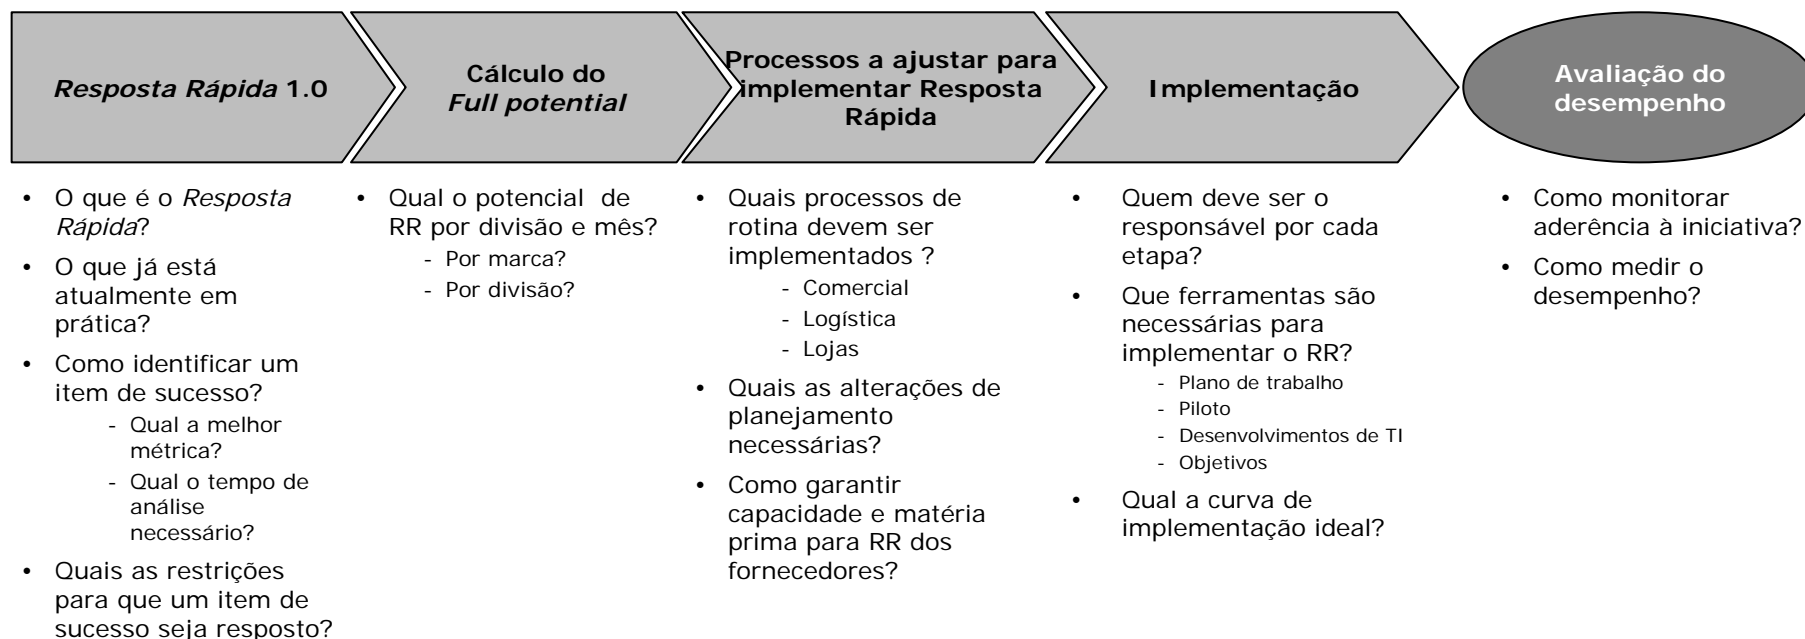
*Resposta Rápida* 1.0

Cálculo do *Full potential*

Processos a ajustar para implementar Resposta Rápida

Implementação

Avaliação do desempenho

• O que é o *Resposta Rápida*?
• O que já está atualmente em prática?
• Como identificar um item de sucesso?
  - Qual a melhor métrica?
  - Qual o tempo de análise necessário?
• Quais as restrições para que um item de sucesso seja resposto?

• Qual o potencial de RR por divisão e mês?
  - Por marca?
  - Por divisão?

• Quais processos de rotina devem ser implementados ?
  - Comercial
  - Logística
  - Lojas
• Quais as alterações de planejamento necessárias?
• Como garantir capacidade e matéria prima para RR dos fornecedores?

• Quem deve ser o responsável por cada etapa?
• Que ferramentas são necessárias para implementar o RR?
  - Plano de trabalho
  - Piloto
  - Desenvolvimentos de TI
  - Objetivos
• Qual a curva de implementação ideal?

• Como monitorar aderência à iniciativa?
• Como medir o desempenho?